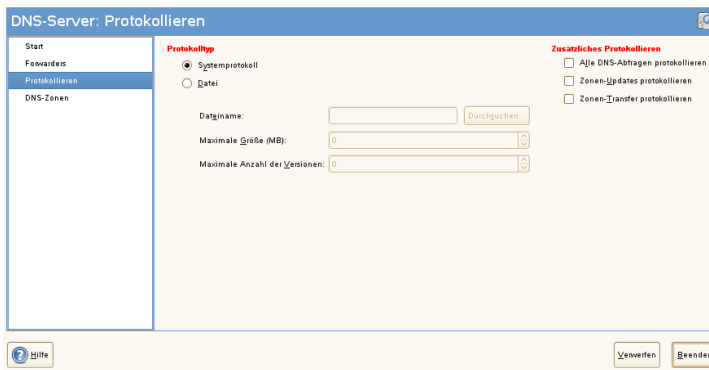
DNS-Server: Protokollieren

Start
Forwarders
Protokollieren
DNS-Zonen

Protokolltyp
Systemprotokoll
Datei

Dateiname:
Durchsuchen...
Maximale Größe (MB):
0
Maximale Anzahl der Versionen:
0

Zusätzliches Protokollieren
Alle DNS-Abfragen protokollieren
Zonen-Updates protokollieren
Zonen-Transfer protokollieren

Hilfe
Verwerfen
Beende